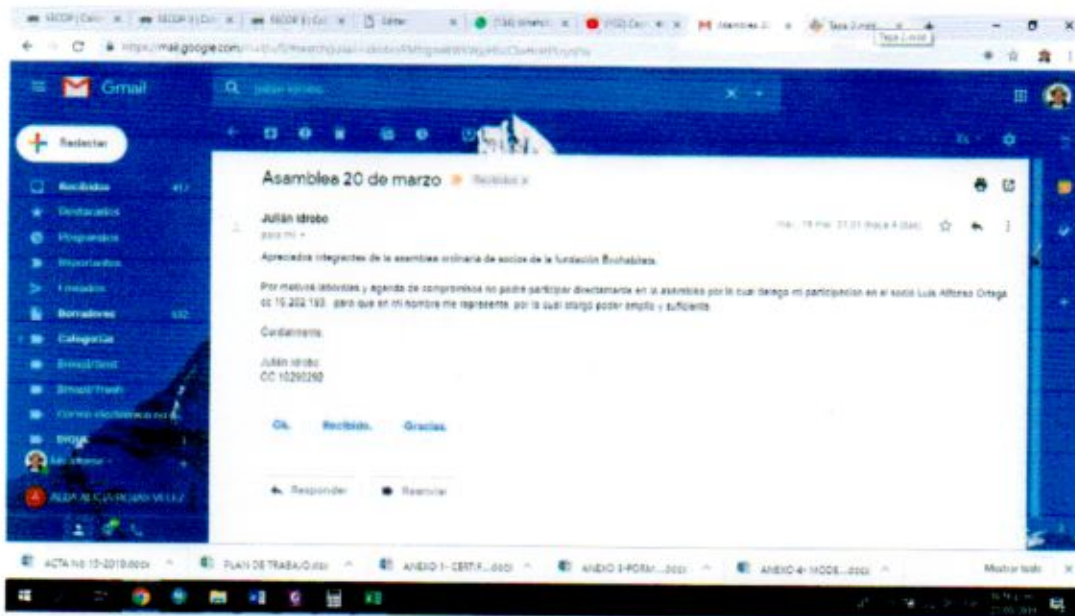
SECOP | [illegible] | SECOP | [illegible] | SECOP | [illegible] | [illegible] | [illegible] | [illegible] | Asamblea 2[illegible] | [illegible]

https://mail.google.com/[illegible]

Gmail

Redactar

Recibidos 417
Destacados
Pospuestos
Importantes
Enviados
Borradores 102
Categorías
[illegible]
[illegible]
Correo electrónico no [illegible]
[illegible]

ALBA ALICIA ROJAS VELEZ

Asamblea 20 de marzo Recibidos x

Julián Idrobo
para mí

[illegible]

Apreciados integrantes de la asamblea ordinaria de socios de la fundación Bochabitas.

Por motivos laborales y agenda de compromisos no podré participar directamente en la asamblea por lo cual delego mi participación en el socio Luis Alfonso Ortega cc 10.202.193, para que en mi nombre me represente, por lo cual otorgo poder amplio y suficiente.

Cordialmente,

Julián Idrobo
CC 10290250

Ok. Recibido. Gracias.

Responder Reenviar

ACTA No 15-2019.docx | PLAN DE TRABAJO.doc | ANEXO 1- CERTIF....docx | ANEXO 3-FORM....docx | ANEXO 4- MODE....docx | Mostrar todo